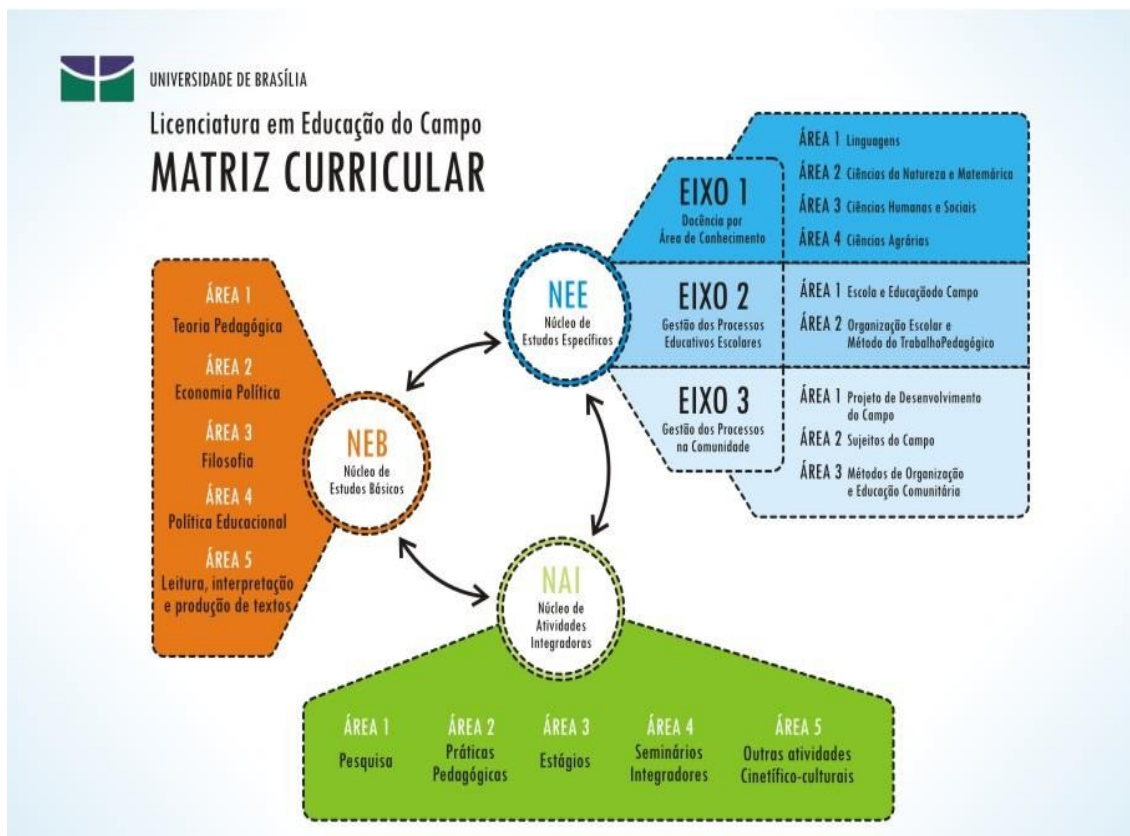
UNIVERSIDADE DE BRASÍLIA

Licenciatura em Educação do Campo

MATRIZ CURRICULAR

EIXO 1
Docência por Área de Conhecimento

ÁREA 1 Linguagens
ÁREA 2 Ciências da Natureza e Matemática
ÁREA 3 Ciências Humanas e Sociais
ÁREA 4 Ciências Agrárias

NEE
Núcleo de Estudos Específicos

EIXO 2
Gestão dos Processos Educativos Escolares

ÁREA 1 Escola e Educaçãodo Campo
ÁREA 2 Organização Escolar e Método do TrabalhoPedagógico

EIXO 3
Gestão dos Processos na Comunidade

ÁREA 1 Projeto de Desenvolvimento do Campo
ÁREA 2 Sujeitos do Campo
ÁREA 3 Métodos de Organização e Educação Comunitária

ÁREA 1
Teoria Pedagógica
ÁREA 2
Economia Política
ÁREA 3
Filosofia
ÁREA 4
Política Educacional
ÁREA 5
Leitura, interpretação e produção de textos

NEB
Núcleo de Estudos Básicos

NAI
Núcleo de Atividades Integradoras

ÁREA 1
Pesquisa

ÁREA 2
Práticas Pedagógicas

ÁREA 3
Estágios

ÁREA 4
Seminários Integradores

ÁREA 5
Outras atividades Cinetífico-culturais